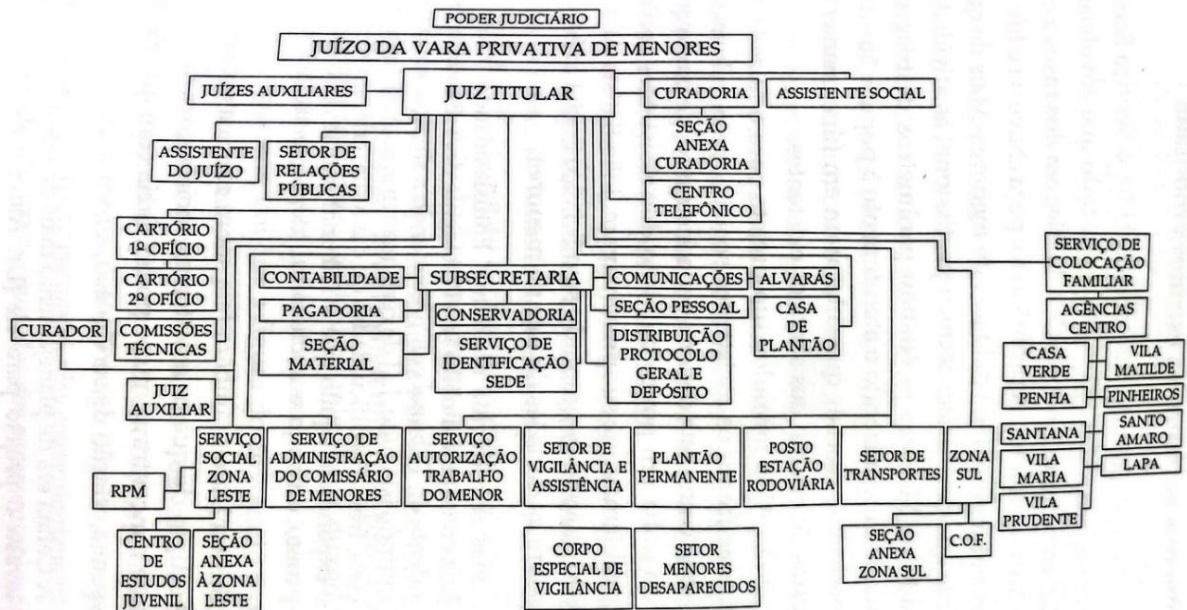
PODER JUDICIÁRIO

JUÍZO DA VARA PRIVATIVA DE MENORES

JUÍZES AUXILIARES

JUIZ TITULAR

CURADORIA

ASSISTENTE SOCIAL

SEÇÃO ANEXA CURADORIA

ASSISTENTE DO JUÍZO

SETOR DE RELAÇÕES PÚBLICAS

CENTRO TELEFÔNICO

CARTÓRIO 1º OFÍCIO

CARTÓRIO 2º OFÍCIO

COMISSÕES TÉCNICAS

CURADOR

CONTABILIDADE

SUBSECRETARIA

COMUNICAÇÕES

ALVARÁS

PAGADORIA

CONSERVADORIA

SEÇÃO PESSOAL

CASA DE PLANTÃO

SEÇÃO MATERIAL

SERVIÇO DE IDENTIFICAÇÃO SEDE

DISTRIBUIÇÃO PROTOCOLO GERAL E DEPÓSITO

SERVIÇO DE COLOCAÇÃO FAMILIAR

AGÊNCIAS CENTRO

CASA VERDE

VILA MATILDE

PENHA

PINHEIROS

SANTANA

SANTO AMARO

VILA MARIA

LAPA

VILA PRUDENTE

JUIZ AUXILIAR

SERVIÇO SOCIAL ZONA LESTE

RPM

SERVIÇO DE ADMINISTRAÇÃO DO COMISSÁRIO DE MENORES

SERVIÇO AUTORIZAÇÃO TRABALHO DO MENOR

SETOR DE VIGILÂNCIA E ASSISTÊNCIA

PLANTÃO PERMANENTE

POSTO ESTAÇÃO RODOVIÁRIA

SETOR DE TRANSPORTES

ZONA SUL

CENTRO DE ESTUDOS JUVENIL

SEÇÃO ANEXA À ZONA LESTE

CORPO ESPECIAL DE VIGILÂNCIA

SETOR MENORES DESAPARECIDOS

SEÇÃO ANEXA ZONA SUL

C.O.F.